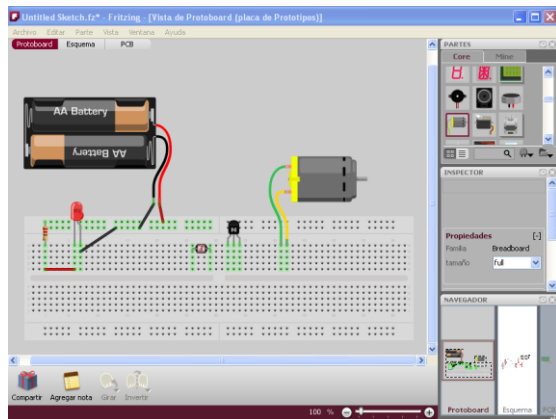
Untitled Sketch.fz* - Fritzing - [Vista de Protoboard (placa de Prototipos)]

Archivo Editar Parte Vista Ventana Ayuda

Protoboard Esquema PCB

AA Battery

AA Battery

N

PARTES

Core Mine

INSPECTOR

Propiedades [-]

Familia Breadboard

tamaño full

NAVEGADOR

Protoboard Esquema

Compartir Agregar nota Girar Invertir

100 %